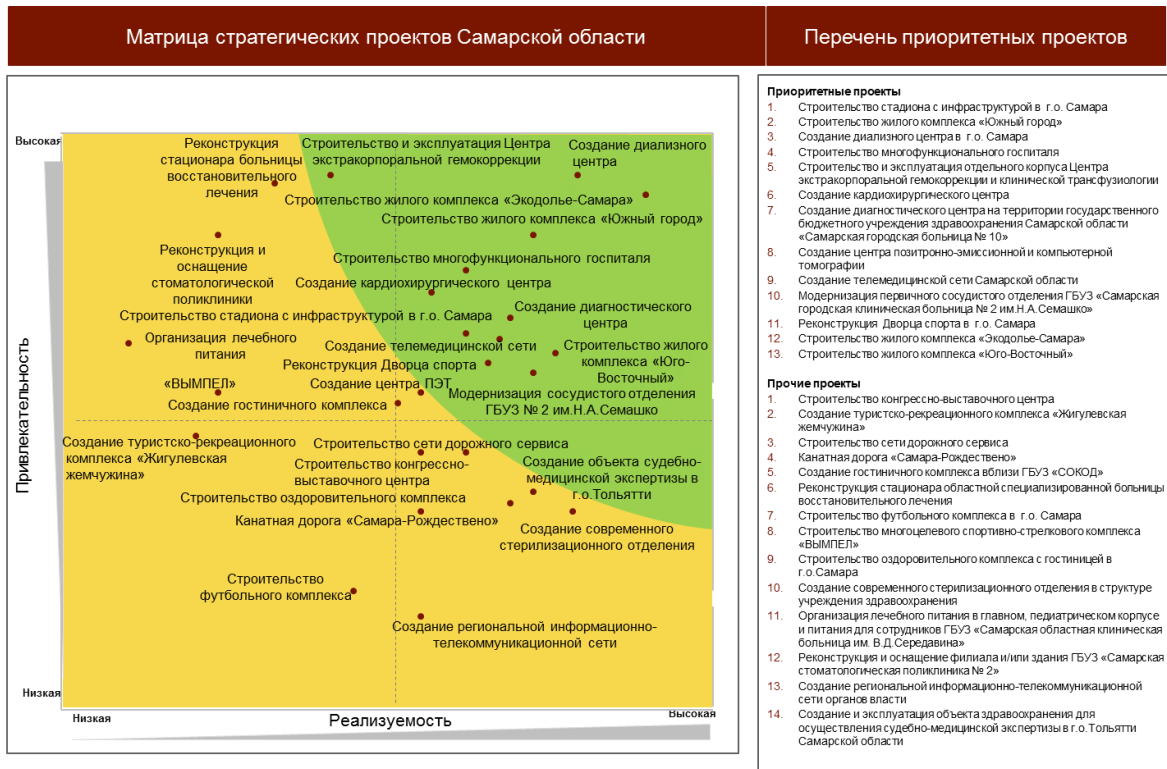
Матрица стратегических проектов Самарской области

Перечень приоритетных проектов

Высокая

Низкая

Привлекательность

Низкая

Реализуемость

Высокая

Реконструкция стационара больницы восстановительного лечения

Строительство и эксплуатация Центра экстракорпоральной гемокоррекции

Создание диализного центра

Строительство жилого комплекса «Экодолье-Самара»

Строительство жилого комплекса «Южный город»

Реконструкция и оснащение стоматологической поликлиники

Строительство многофункционального госпиталя

Создание кардиохирургического центра

Строительство стадиона с инфраструктурой в г.о. Самара

Создание диагностического центра

Организация лечебного питания

Создание телемедицинской сети

Строительство жилого комплекса «Юго-Восточный»

Реконструкция Дворца спорта

«ВЫМПЕЛ»

Создание центра ПЭТ

Модернизация сосудистого отделения ГБУЗ № 2 им.Н.А.Семашко

Создание гостиничного комплекса

Создание туристско-рекреационного комплекса «Жигулевская жемчужина»

Строительство сети дорожного сервиса

Строительство конгрессно-выставочного центра

Создание объекта судебно-медицинской экспертизы в г.о.Тольятти

Строительство оздоровительного комплекса

Канатная дорога «Самара-Рождествено»

Создание современного стерилизационного отделения

Строительство футбольного комплекса

Создание региональной информационно-телекоммуникационной сети

Приоритетные проекты
1. Строительство стадиона с инфраструктурой в г.о. Самара
2. Строительство жилого комплекса «Южный город»
3. Создание диализного центра в г.о. Самара
4. Строительство многофункционального госпиталя
5. Строительство и эксплуатация отдельного корпуса Центра экстракорпоральной гемокоррекции и клинической трансфузиологии
6. Создание кардиохирургического центра
7. Создание диагностического центра на территории государственного бюджетного учреждения здравоохранения Самарской области «Самарская городская больница № 10»
8. Создание центра позитронно-эмиссионной и компьютерной томографии
9. Создание телемедицинской сети Самарской области
10. Модернизация первичного сосудистого отделения ГБУЗ «Самарская городская клиническая больница № 2 им.Н.А.Семашко»
11. Реконструкция Дворца спорта в г.о. Самара
12. Строительство жилого комплекса «Экодолье-Самара»
13. Строительство жилого комплекса «Юго-Восточный»

Прочие проекты
1. Строительство конгрессно-выставочного центра
2. Создание туристско-рекреационного комплекса «Жигулевская жемчужина»
3. Строительство сети дорожного сервиса
4. Канатная дорога «Самара-Рождествено»
5. Создание гостиничного комплекса вблизи ГБУЗ «СОКОД»
6. Реконструкция стационара областной специализированной больницы восстановительного лечения
7. Строительство футбольного комплекса в г.о. Самара
8. Строительство многоцелевого спортивно-стрелкового комплекса «ВЫМПЕЛ»
9. Строительство оздоровительного комплекса с гостиницей в г.о.Самара
10. Создание современного стерилизационного отделения в структуре учреждения здравоохранения
11. Организация лечебного питания в главном, педиатрическом корпусе и питания для сотрудников ГБУЗ «Самарская областная клиническая больница им. В.Д.Середавина»
12. Реконструкция и оснащение филиала и/или здания ГБУЗ «Самарская стоматологическая поликлиника № 2»
13. Создание региональной информационно-телекоммуникационной сети органов власти
14. Создание и эксплуатация объекта здравоохранения для осуществления судебно-медицинской экспертизы в г.о.Тольятти Самарской области